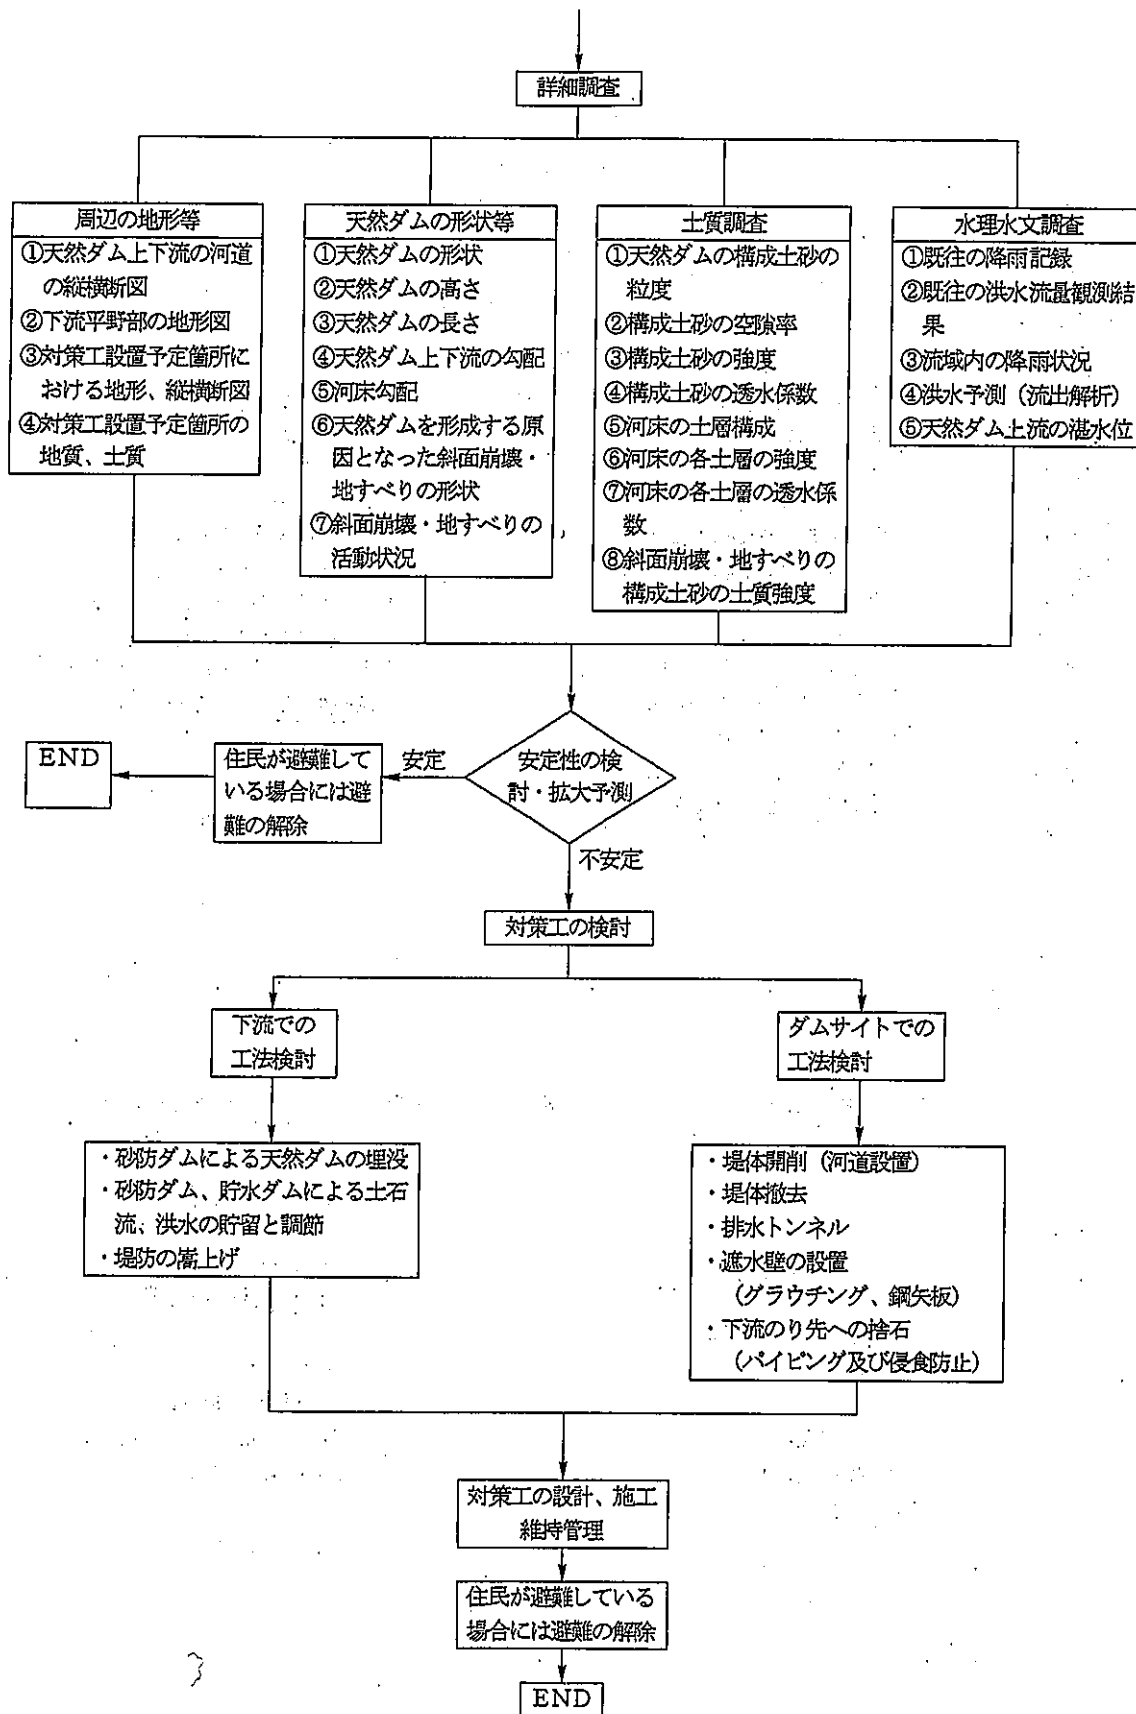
詳細調査

周辺の地形等
①天然ダム上下流の河道の縦横断図
②下流平野部の地形図
③対策工設置予定箇所における地形、縦横断図
④対策工設置予定箇所の地質、土質

天然ダムの形状等
①天然ダムの形状
②天然ダムの高さ
③天然ダムの長さ
④天然ダム上下流の勾配
⑤河床勾配
⑥天然ダムを形成する原因となった斜面崩壊・地すべりの形状
⑦斜面崩壊・地すべりの活動状況

土質調査
①天然ダムの構成土砂の粒度
②構成土砂の空隙率
③構成土砂の強度
④構成土砂の透水係数
⑤河床の土層構成
⑥河床の各土層の強度
⑦河床の各土層の透水係数
⑧斜面崩壊・地すべりの構成土砂の土質強度

水理水文調査
①既往の降雨記録
②既往の洪水流量観測結果
③流域内の降雨状況
④洪水予測（流出解析）
⑤天然ダム上流の湛水位

安定性の検討・拡大予測

安定

住民が避難している場合には避難の解除

END

不安定

対策工の検討

下流での工法検討

ダムサイトでの工法検討

・砂防ダムによる天然ダムの埋没
・砂防ダム、貯水ダムによる土石流、洪水の貯留と調節
・堤防の嵩上げ

・堤体開削（河道設置）
・堤体撤去
・排水トンネル
・遮水壁の設置（グラウチング、鋼矢板）
・下流のり先への捨石（パイピング及び侵食防止）

対策工の設計、施工維持管理

住民が避難している場合には避難の解除

END